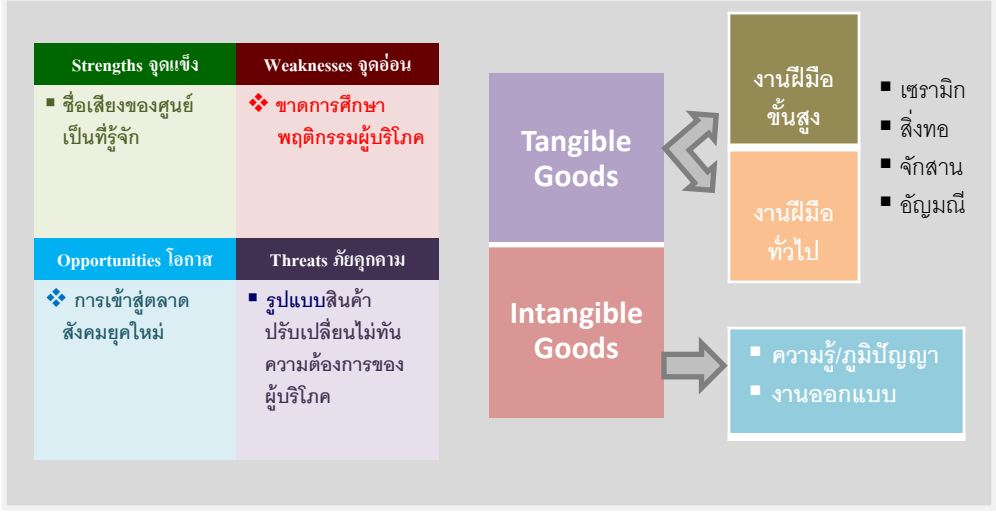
| Strengths จุดแข็ง | Weaknesses จุดอ่อน |
|---|---|
| ▪ ชื่อเสียงของศูนย์เป็นที่รู้จัก | ❖ ขาดการศึกษาพฤติกรรมผู้บริโภค |
| **Opportunities โอกาส** | **Threats ภัยคุกคาม** |
| ❖ การเข้าสู่ตลาดสังคมยุคใหม่ | ▪ รูปแบบสินค้าปรับเปลี่ยนไม่ทันความต้องการของผู้บริโภค |

Tangible Goods

งานฝีมือขั้นสูง

งานฝีมือทั่วไป

▪ เซรามิก
▪ สิ่งทอ
▪ จักสาน
▪ อัญมณี

Intangible Goods

▪ ความรู้/ภูมิปัญญา
▪ งานออกแบบ